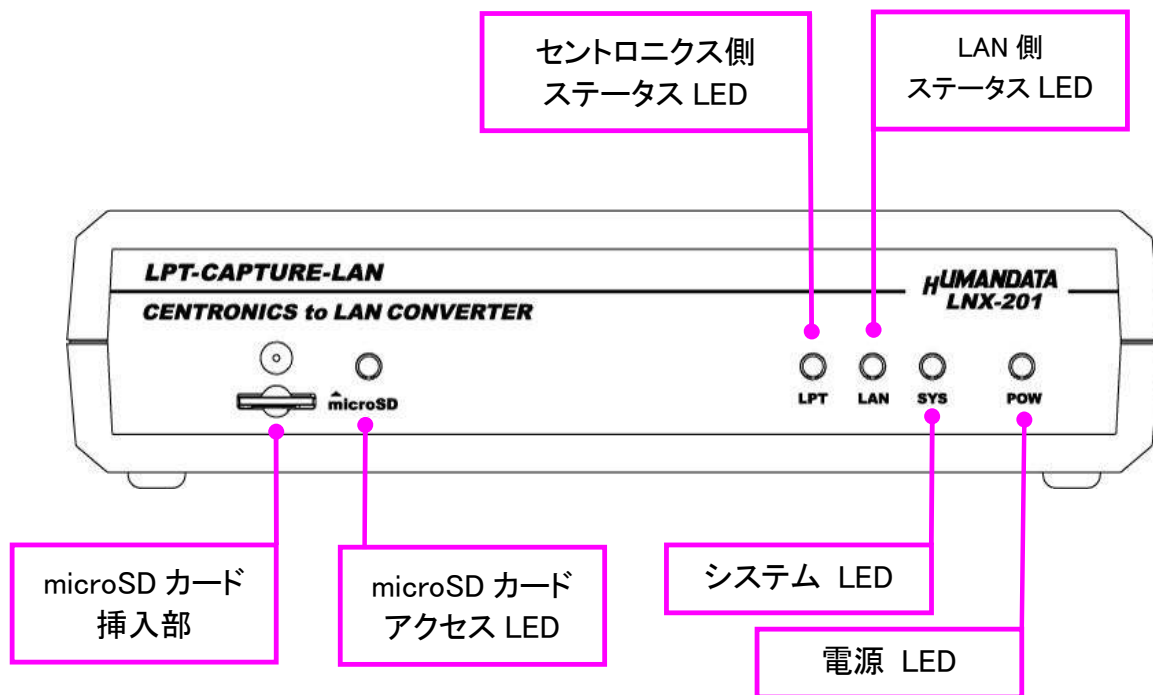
セントロニクス側
ステータス LED

LAN 側
ステータス LED

LPT-CAPTURE-LAN

CENTRONICS to LAN CONVERTER

HUMANDATA
LNX-201

microSD

LPT LAN SYS POW

microSD カード
挿入部

microSD カード
アクセス LED

システム LED

電源 LED